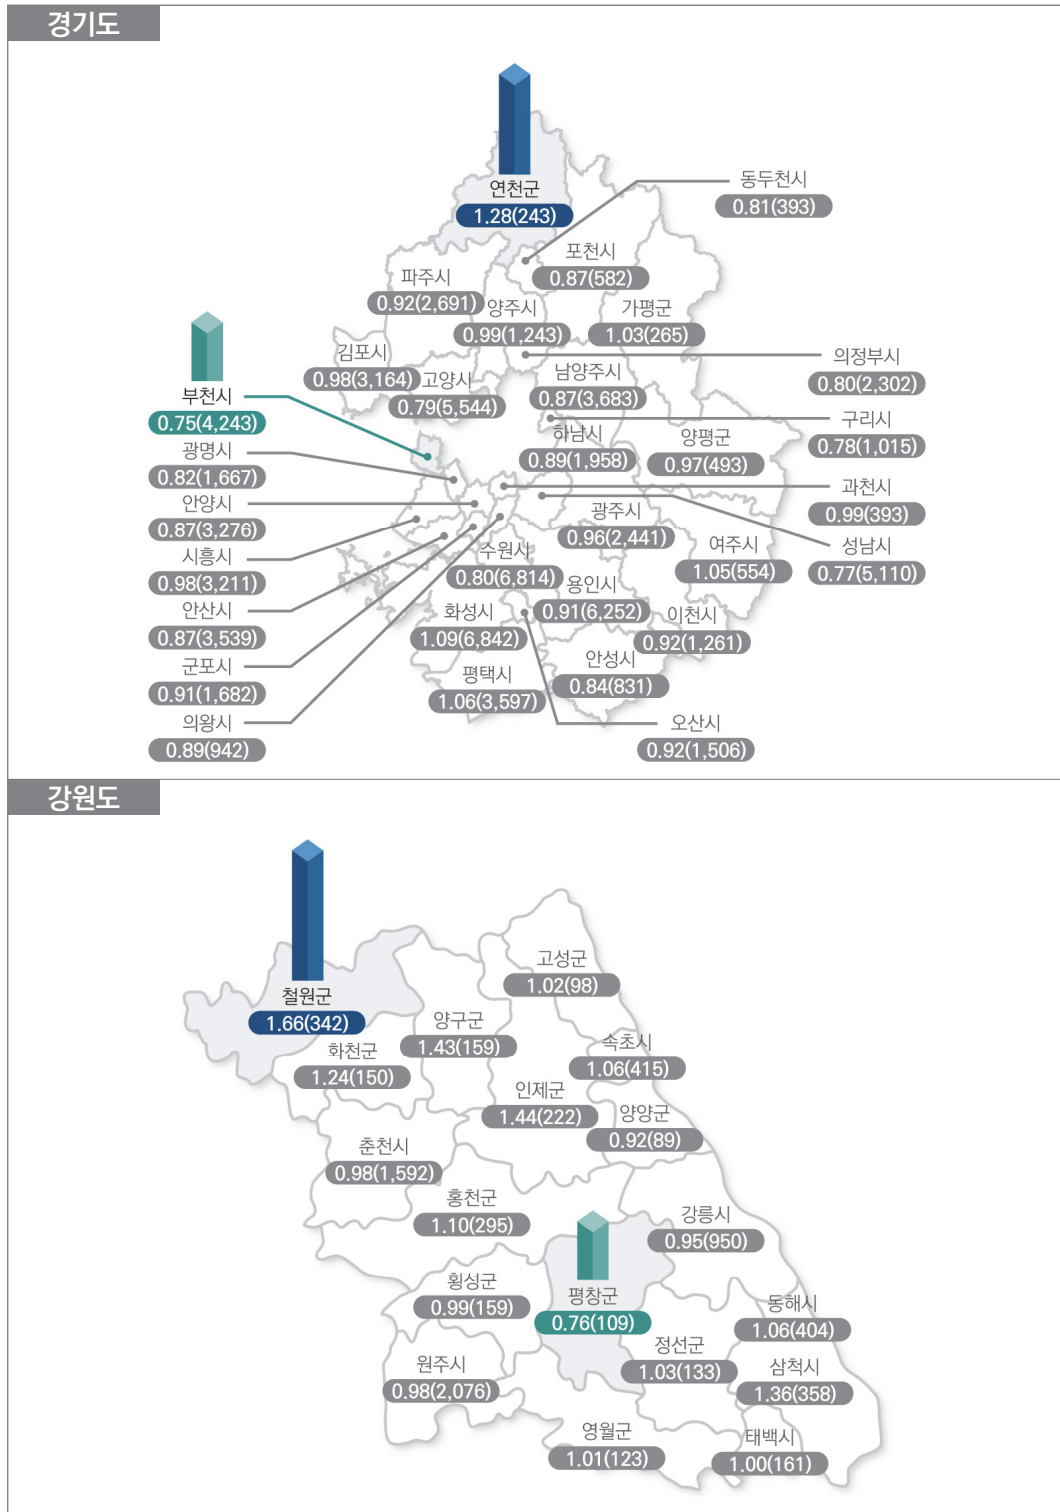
경기도

연천군
1.28(243)

동두천시
0.81(393)

포천시
0.87(582)

파주시
0.92(2,691)

양주시
0.99(1,243)

가평군
1.03(265)

의정부시
0.80(2,302)

김포시
0.98(3,164)

고양시
0.79(5,544)

남양주시
0.87(3,683)

부천시
0.75(4,243)

구리시
0.78(1,015)

하남시
0.89(1,958)

양평군
0.97(493)

광명시
0.82(1,667)

과천시
0.99(393)

안양시
0.87(3,276)

광주시
0.96(2,441)

시흥시
0.98(3,211)

수원시
0.80(6,814)

여주시
1.05(554)

성남시
0.77(5,110)

용인시
0.91(6,252)

안산시
0.87(3,539)

화성시
1.09(6,842)

이천시
0.92(1,261)

군포시
0.91(1,682)

안성시
0.84(831)

평택시
1.06(3,597)

의왕시
0.89(942)

오산시
0.92(1,506)

강원도

철원군
1.66(342)

고성군
1.02(98)

양구군
1.43(159)

화천군
1.24(150)

속초시
1.06(415)

인제군
1.44(222)

양양군
0.92(89)

춘천시
0.98(1,592)

홍천군
1.10(295)

강릉시
0.95(950)

횡성군
0.99(159)

평창군
0.76(109)

동해시
1.06(404)

정선군
1.03(133)

원주시
0.98(2,076)

삼척시
1.36(358)

영월군
1.01(123)

태백시
1.00(161)